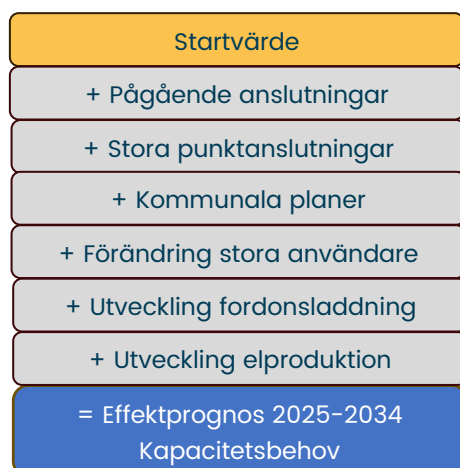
Startvärde

+ Pågående anslutningar

+ Stora punktanslutningar

+ Kommunala planer

+ Förändring stora användare

+ Utveckling fordonsladdning

+ Utveckling elproduktion

= Effektprognos 2025-2034
Kapacitetsbehov